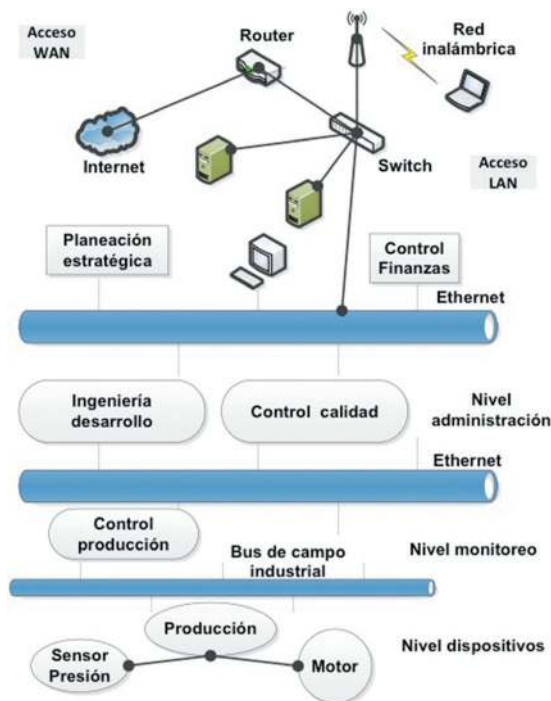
Acceso WAN

Router

Red inalámbrica

Internet

Switch

Acceso LAN

Planeación estratégica

Control Finanzas

Ethernet

Ingeniería desarrollo

Control calidad

Nivel administración

Ethernet

Control producción

Bus de campo industrial

Nivel monitoreo

Producción

Sensor Presión

Motor

Nivel dispositivos